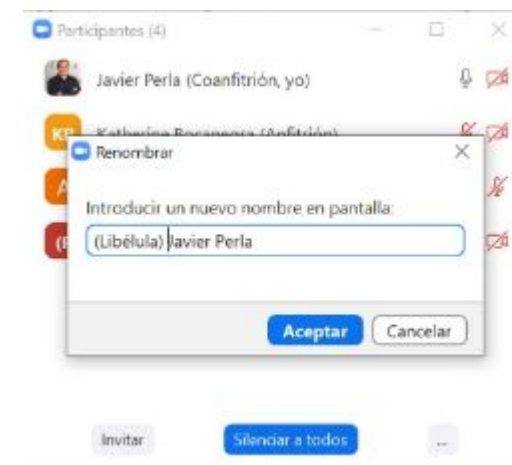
Participantes (4)

Javier Perla (Coanfitrión, yo)

KB Katherine Bocanegra (Anfitrión)

A

(L

Renombrar

Introducir un nuevo nombre en pantalla:

(Libélula) Javier Perla

Aceptar

Cancelar

Invitar

Silenciar a todos

...